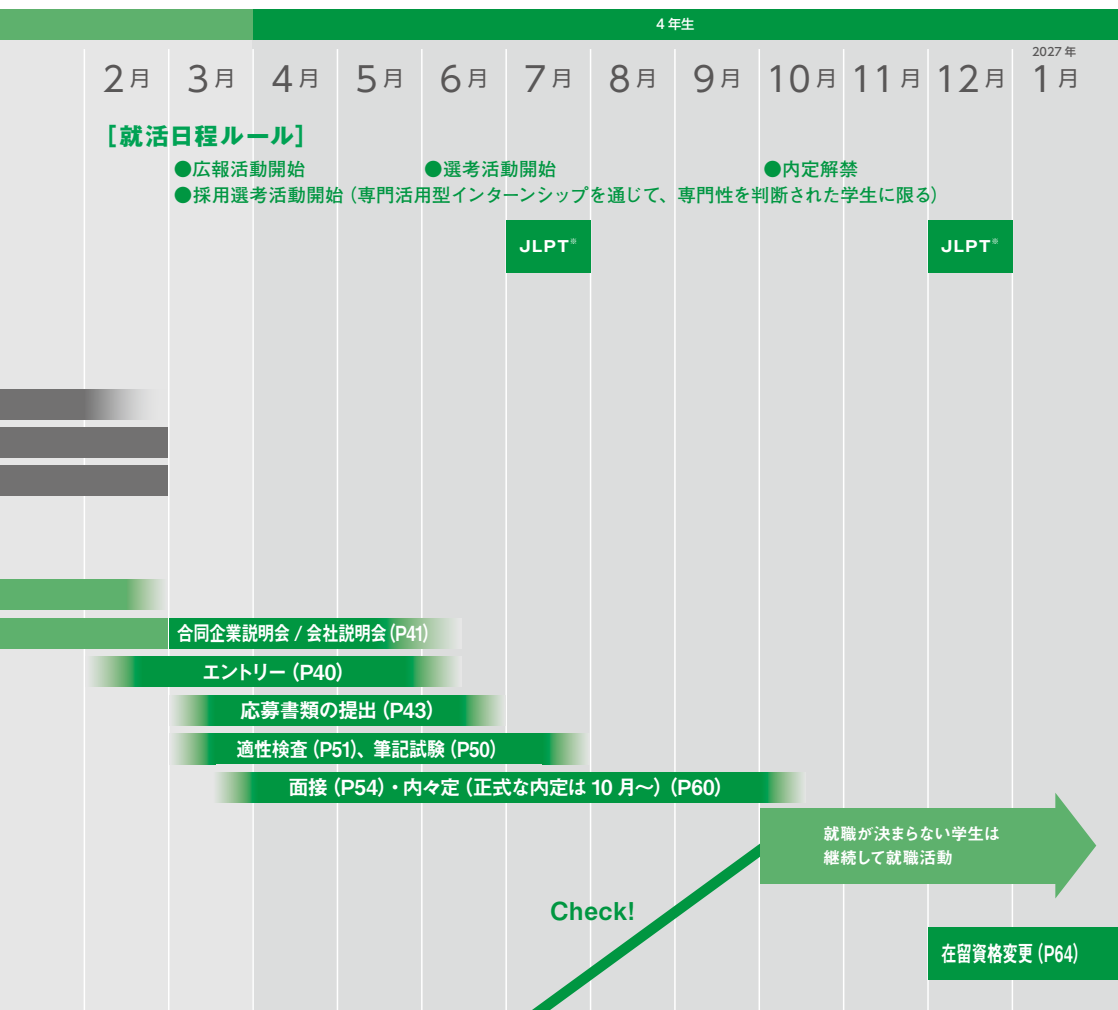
4年生

2027年

2月 3月 4月 5月 6月 7月 8月 9月 10月 11月 12月 1月

［就活日程ルール］

●広報活動開始 ●選考活動開始 ●内定解禁

●採用選考活動開始（専門活用型インターンシップを通じて、専門性を判断された学生に限る）

JLPT®

JLPT®

合同企業説明会 / 会社説明会（P41）

エントリー（P40）

応募書類の提出（P43）

適性検査（P51）、筆記試験（P50）

面接（P54）・内々定（正式な内定は 10 月〜）（P60）

就職が決まらない学生は継続して就職活動

Check!

在留資格変更（P64）